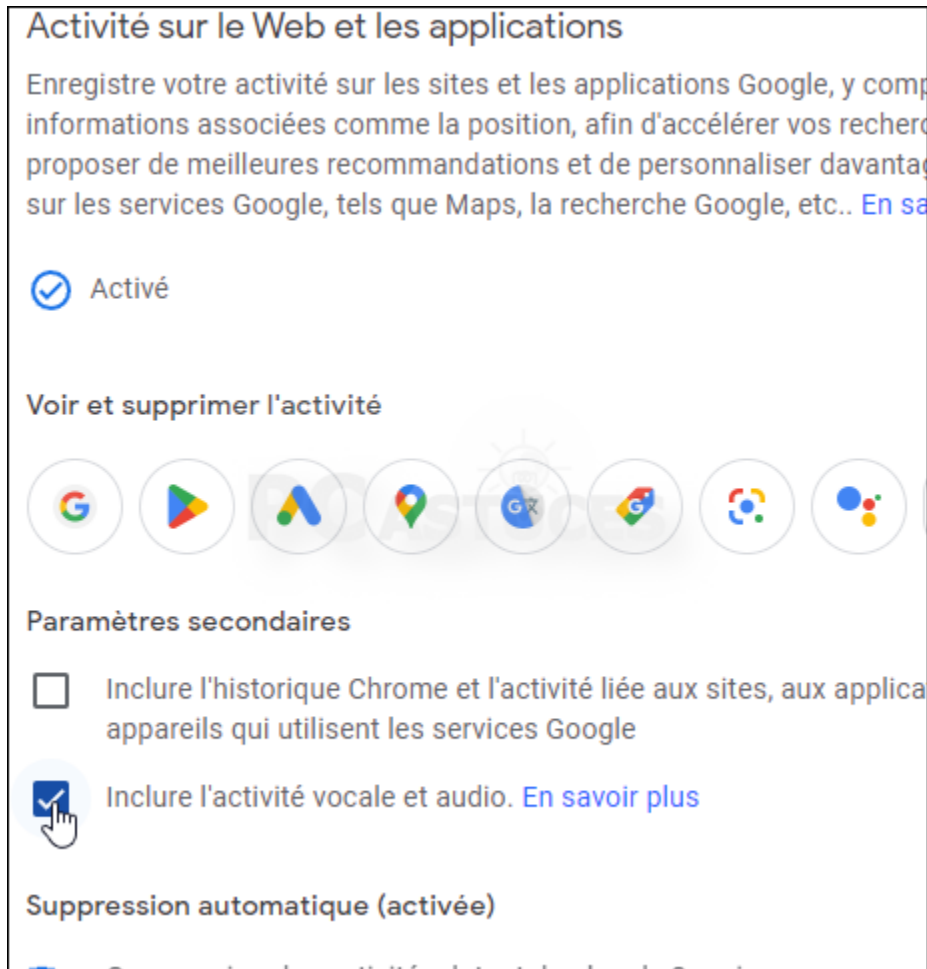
Activité sur le Web et les applications

Enregistre votre activité sur les sites et les applications Google, y comp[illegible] informations associées comme la position, afin d'accélérer vos recherc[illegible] proposer de meilleures recommandations et de personnaliser davantag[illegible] sur les services Google, tels que Maps, la recherche Google, etc.. En sa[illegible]

Activé

Voir et supprimer l'activité

PC Astuces

Paramètres secondaires

Inclure l'historique Chrome et l'activité liée aux sites, aux applica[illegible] appareils qui utilisent les services Google

Inclure l'activité vocale et audio. En savoir plus

Suppression automatique (activée)

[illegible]